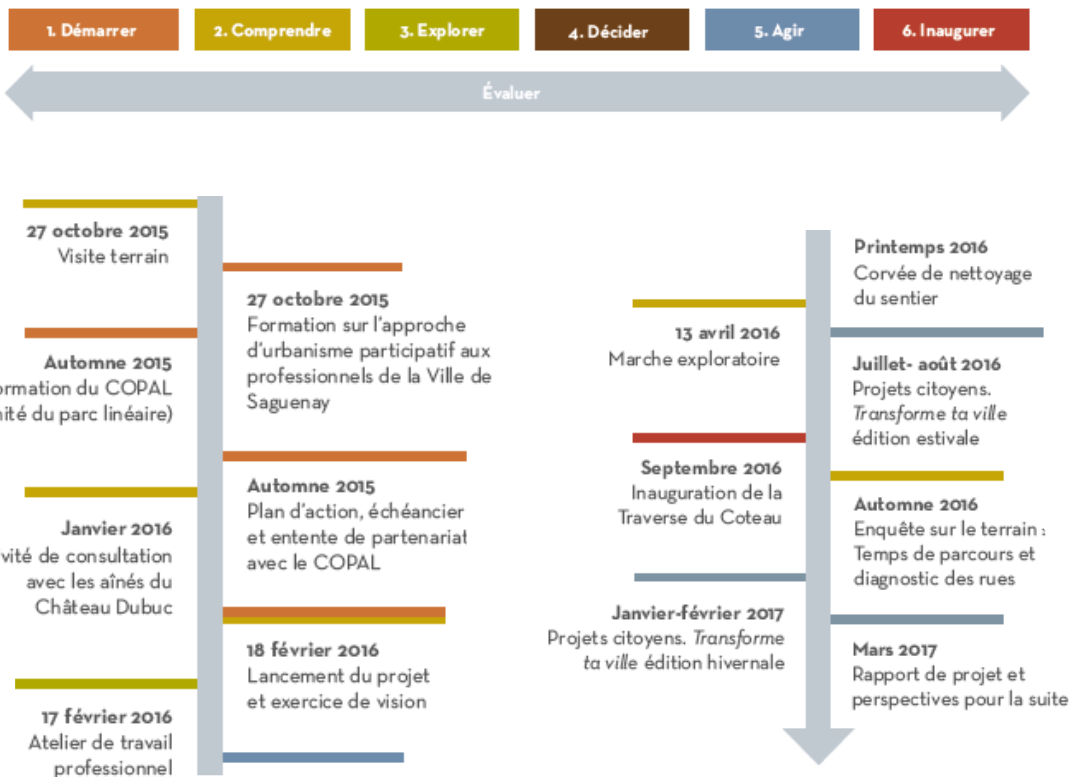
1. Démarrer

2. Comprendre

3. Explorer

4. Décider

5. Agir

6. Inaugurer

Évaluer

27 octobre 2015
Visite terrain

27 octobre 2015
Formation sur l'approche d'urbanisme participatif aux professionnels de la Ville de Saguenay

Automne 2015
ormation du COPAL nité du parc linéaire)

Automne 2015
Plan d'action, échéancier et entente de partenariat avec le COPAL

Janvier 2016
vité de consultation avec les aînés du Château Dubuc

18 février 2016
Lancement du projet et exercice de vision

17 février 2016
Atelier de travail professionnel

Printemps 2016
Corvée de nettoyage du sentier

13 avril 2016
Marche exploratoire

Juillet- août 2016
Projets citoyens. *Transforme ta ville* édition estivale

Septembre 2016
Inauguration de la Traverse du Coteau

Automne 2016
Enquête sur le terrain : Temps de parcours et diagnostic des rues

Janvier-février 2017
Projets citoyens. *Transforme ta ville* édition hivernale

Mars 2017
Rapport de projet et perspectives pour la suite